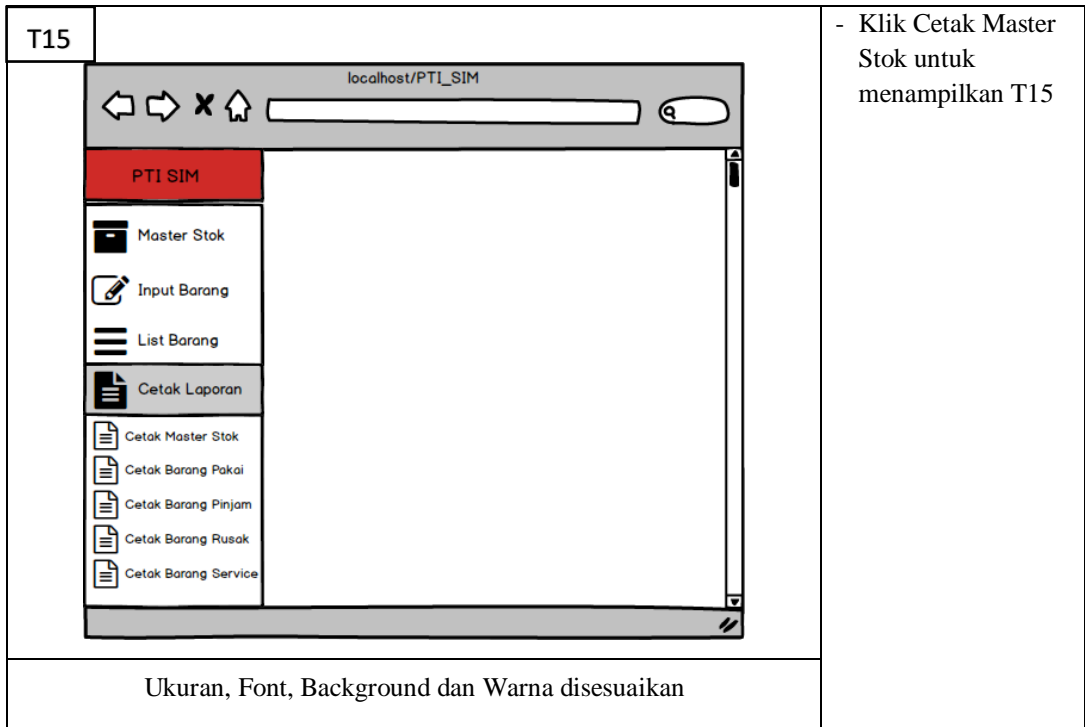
T15

localhost/PTI_SIM

PTI SIM

Master Stok

Input Barang

List Barang

Cetak Laporan

Cetak Master Stok

Cetak Barang Pakai

Cetak Barang Pinjam

Cetak Barang Rusak

Cetak Barang Service

Ukuran, Font, Background dan Warna disesuaikan

- Klik Cetak Master Stok untuk menampilkan T15